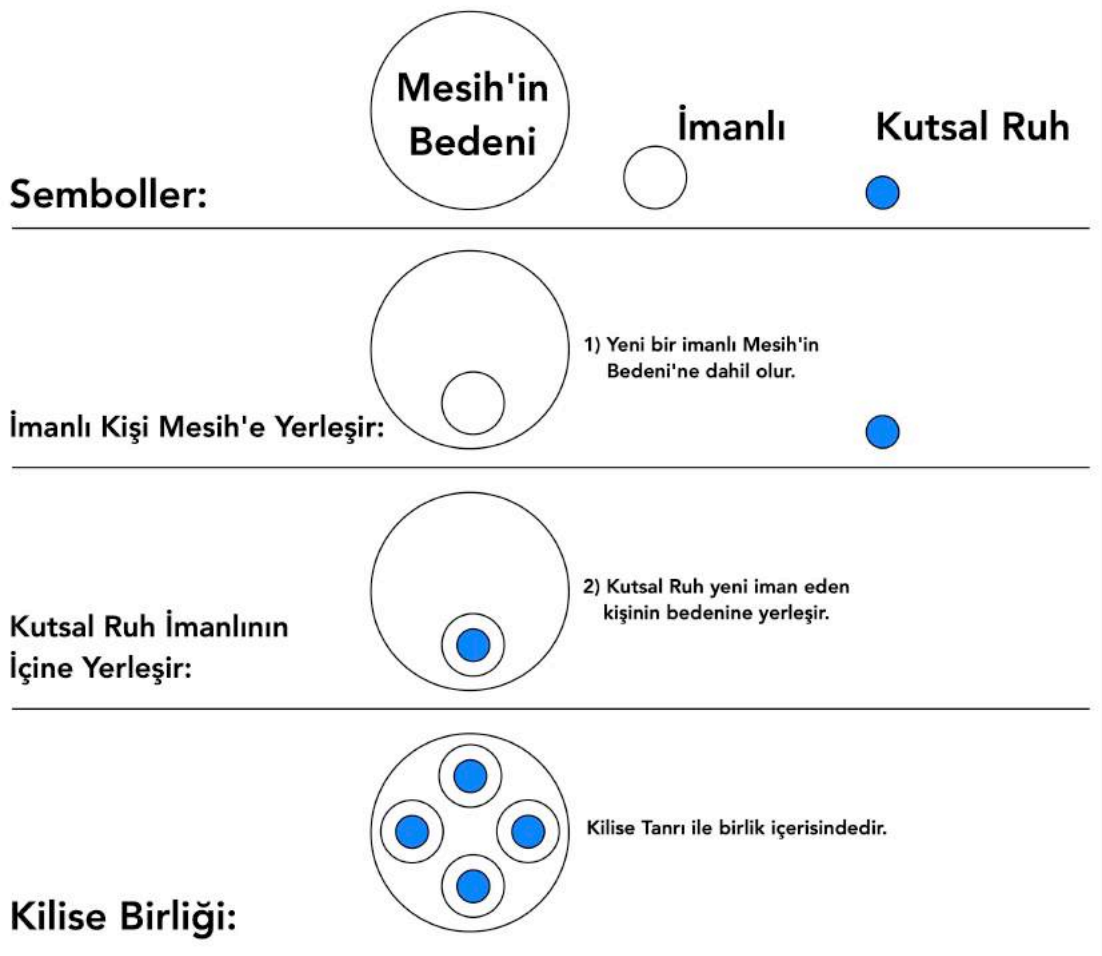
Mesih'in Bedeni

İmanlı

Kutsal Ruh

Semboller:

1) Yeni bir imanlı Mesih'in Bedeni'ne dahil olur.

İmanlı Kişi Mesih'e Yerleşir:

2) Kutsal Ruh yeni iman eden kişinin bedenine yerleşir.

Kutsal Ruh İmanlının İçine Yerleşir:

Kilise Tanrı ile birlik içerisindedir.

Kilise Birliği: